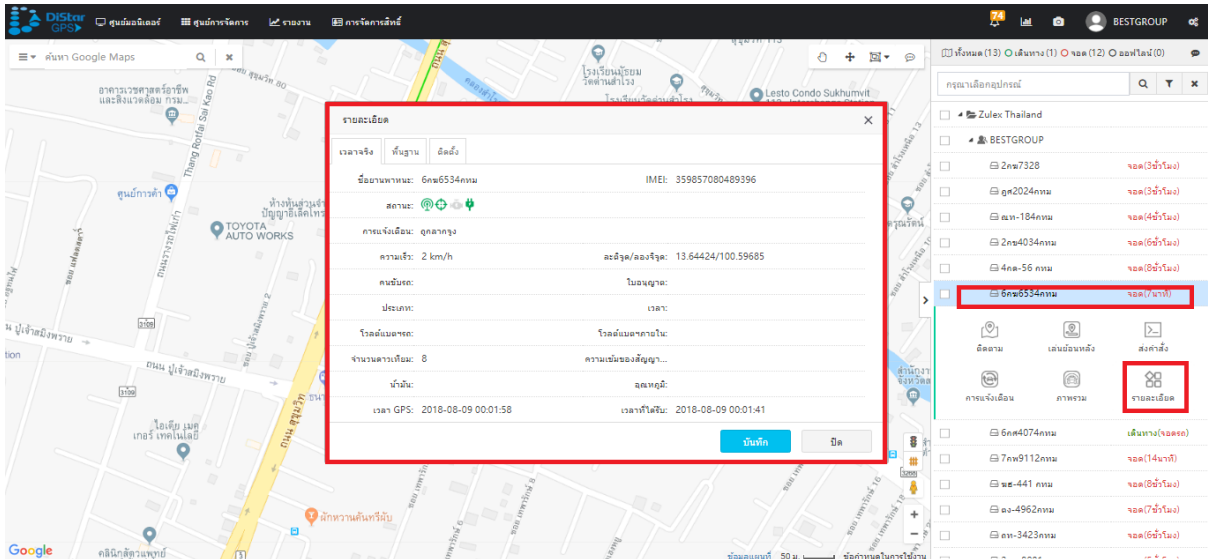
DiStar GPS ศูนย์มอนิเตอร์ ศูนย์การจัดการ รายงาน การจัดการสิทธิ์ 74 BESTGROUP

ค้นหา Google Maps

อาคารเวชศาสตร์อาชีพและสิ่งแวดล้อม กรม...
Thang Rotfai Sai Kao Rd
ศูนย์การค้า
ห้างหุ้นส่วนจำ ปัญญาอิเล็คโทร
TOYOTA AUTO WORKS
ถนน ปู่เจ้าสมิงพราย
3109
ถนน ปู่เจ้าสมิงพราย
3109
ไอเดีย เมคเกอร์ เทคโนโลยี
ถนน สุขุมวิท
โรงเรียนมัธยมวัดด่านสำโรง
โรงเรียนวัดด่านสำโรง
Lesto Condo Sukhumvit
ผักหวานต้นทรีมับ
คลินิกสัตวแพทย์
Google
ข้อมูลแผนที่ 50 ม. ข้อกำหนดในการใช้งาน

ทั้งหมด (13) เดินทาง (1) จอด (12) ออฟไลน์ (0)
กรุณาเลือกอุปกรณ์
Zulex Thailand
BESTGROUP
2กข7328 จอด(3ชั่วโมง)
ฎศ2024กทม จอด(3ชั่วโมง)
ฌห-184กทม จอด(4ชั่วโมง)
2กข4034กทม จอด(6ชั่วโมง)
4กล-56 กทม จอด(8ชั่วโมง)
6กข6534กทม จอด(7นาที)
ติดตาม เล่นย้อนหลัง ส่งคำสั่ง
การแจ้งเตือน ภาพรวม รายละเอียด
6กศ4074กทม เดินทาง(จอดรถ)
7กข9112กทม จอด(14นาที)
ษฐ-441 กทม จอด(8ชั่วโมง)
ฌง-4962กทม จอด(7ชั่วโมง)
ฌท-3423กทม จอด(6ชั่วโมง)

รายละเอียด
เวลาจริง พื้นฐาน ติดตั้ง
ชื่อยานพาหนะ: 6กข6534กทม IMEI: 359857080489396
สถานะ:
การแจ้งเตือน: ถูกลากจูง
ความเร็ว: 2 km/h ละติจูด/ลองจิจูด: 13.64424/100.59685
คนขับรถ: ใบอนุญาต:
ประเภท: เวลา:
โวลต์แบตรถ: โวลต์แบตฯภายใน:
จำนวนดาวเทียม: 8 ความเข้มของสัญญา...
น้ำมัน: อุณหภูมิ:
เวลา GPS: 2018-08-09 00:01:58 เวลาที่ได้รับ: 2018-08-09 00:01:41
บันทึก ปิด